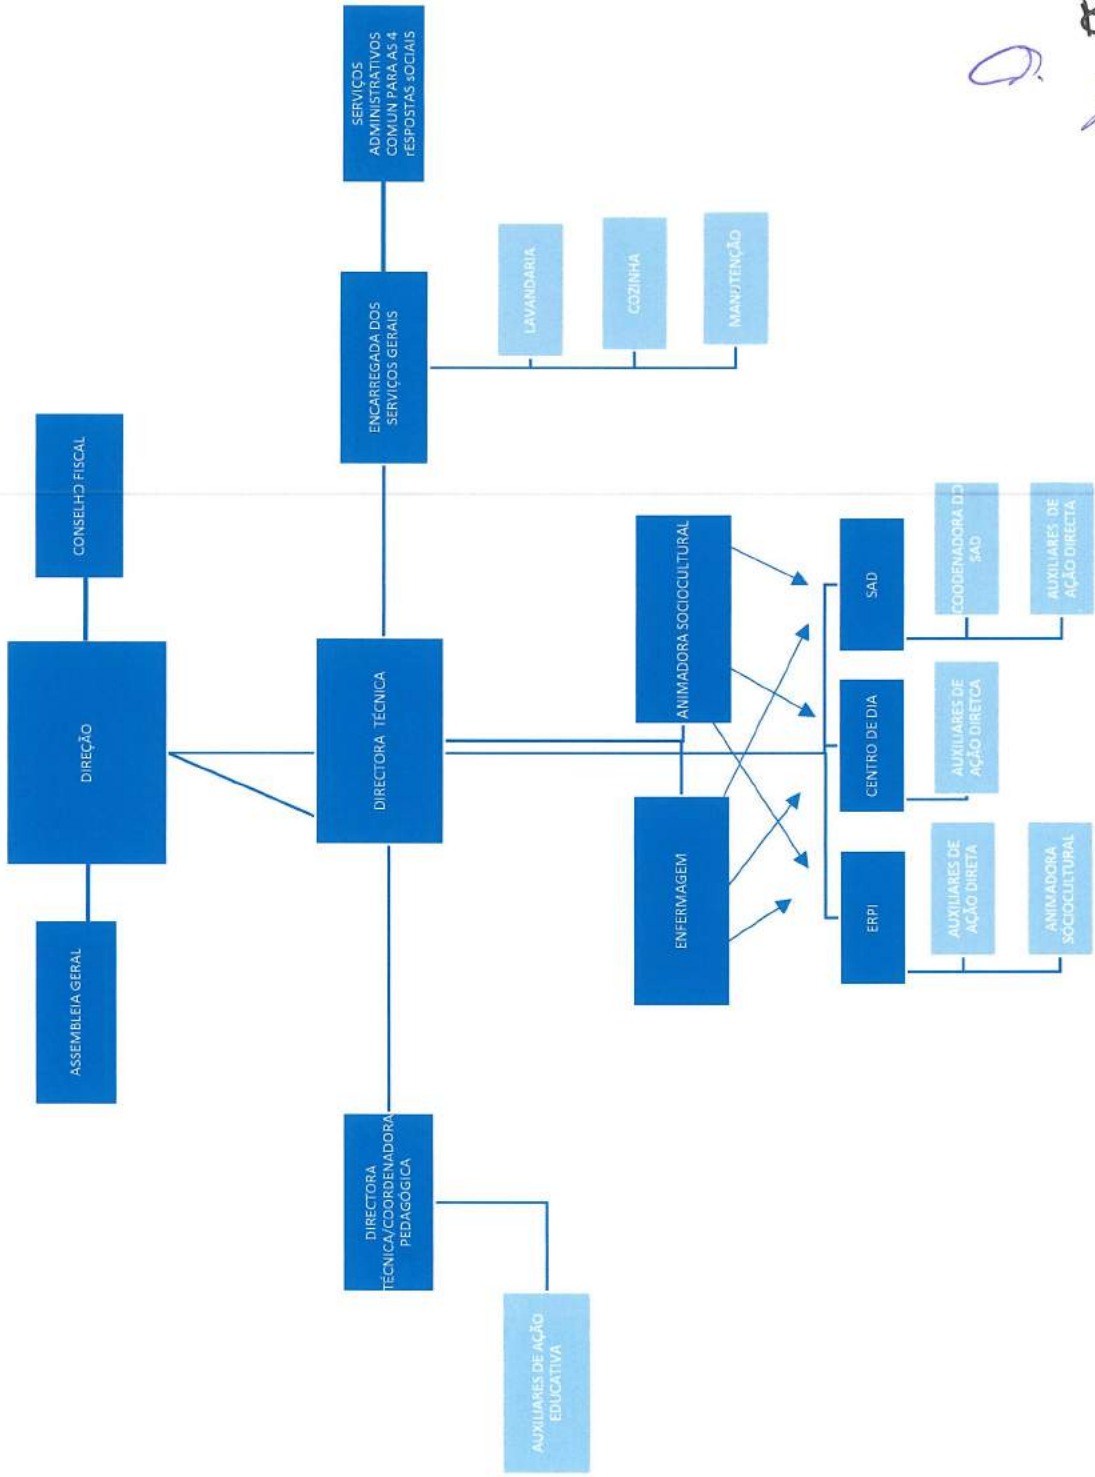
ASSEMBLEIA GERAL

DIREÇÃO

CONSELHO FISCAL

DIRECTORA TÉCNICA

ENCARREGADA DOS SERVIÇOS GERAIS

SERVIÇOS ADMINISTRATIVOS COMUN PARA AS 4 rESPOSTAS sOCIAIS

LAVANDARIA

COZINHA

MANUTENÇÃO

DIRECTORA TÉCNICA/COORDENADORA PEDAGÓGICA

AUXILIARES DE AÇÃO EDUCATIVA

ENFERMAGEM

ANIMADORA SOCIOCULTURAL

ERPI

CENTRO DE DIA

SAD

AUXILIARES DE AÇÃO DIRETA

ANIMADORA SOCIOCULTURAL

AUXILIARES DE AÇÃO DIRETCA

COODENADORA DO SAD

AUXILIARES DE AÇÃO DIRECTA